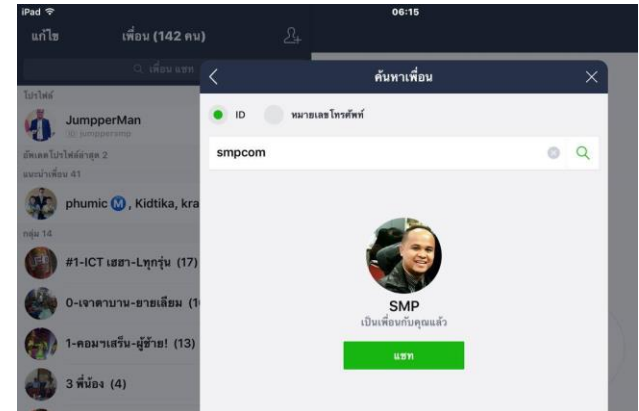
iPad
06:15
แก้ไข
เพื่อน (142 คน)
Q เพื่อน แชท
โปรไฟล์
JumpperMan
ID: jumppersmp
อัพเดตโปรไฟล์ล่าสุด 2
แนะนำเพื่อน 41
phumic M, Kidtika, kra
กลุ่ม 14
#1-ICT เฮฮา-ไทกรุ่น (17)
0-เจาคาบาน-ยายเลี่ยม (1
1-คอมฯเสร็น-ผู้ช้าย! (13)
3 พี่น้อง (4)
ค้นหาเพื่อน
ID
หมายเลขโทรศัพท์
smpcom
SMP
เป็นเพื่อนกับคุณแล้ว
แชท